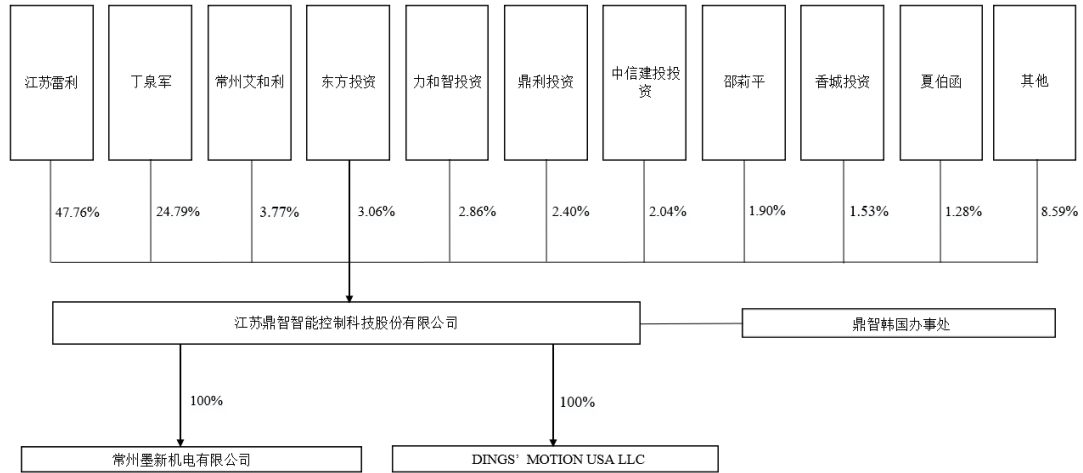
江苏雷利

丁泉军

常州艾和利

东方投资

力和智投资

鼎利投资

中信建投投资

邵莉平

香城投资

夏伯函

其他

47.76%

24.79%

3.77%

3.06%

2.86%

2.40%

2.04%

1.90%

1.53%

1.28%

8.59%

江苏鼎智智能控制科技股份有限公司

鼎智韩国办事处

100%

100%

常州墨新机电有限公司

DINGS' MOTION USA LLC